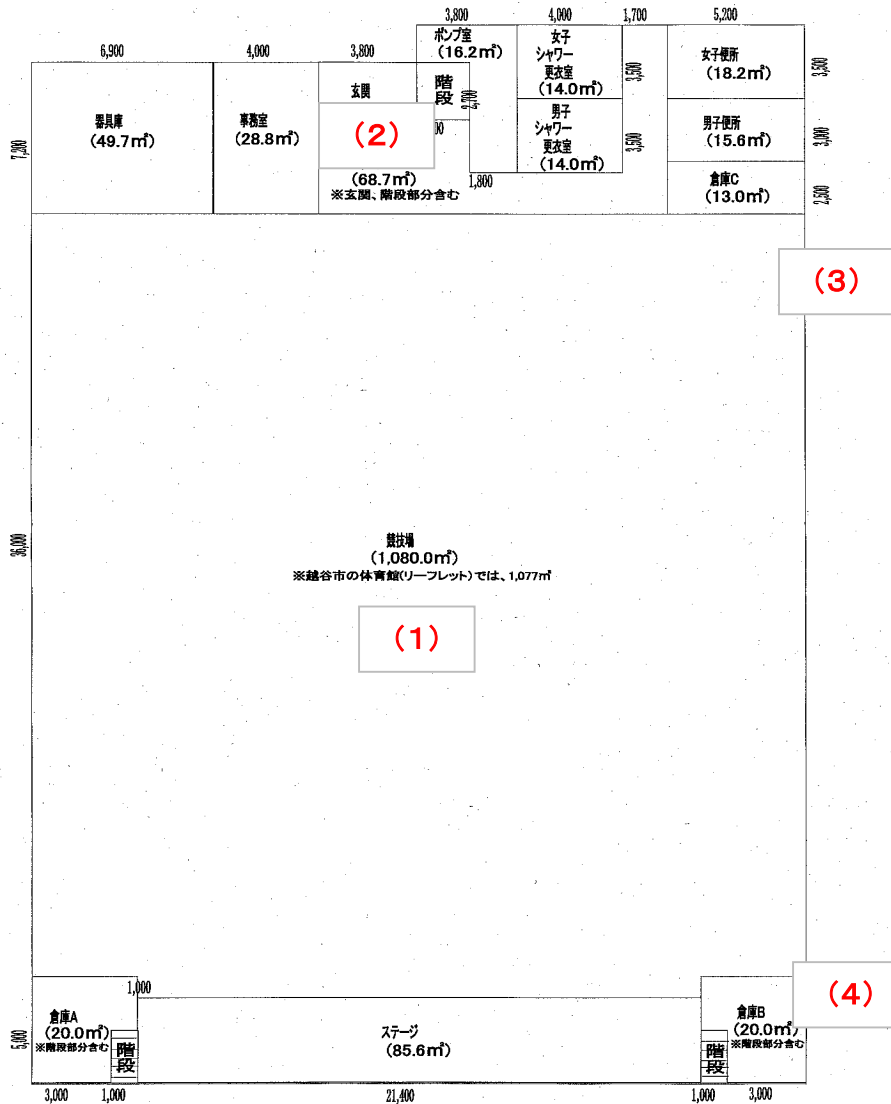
3,800 4,000 1,700 5,200

6,900 4,000 3,800

ポンプ室
（16.2㎡）

女子
シャワー
更衣室
（14.0㎡）

3,500

女子便所
（18.2㎡）

3,500

7,300

器具庫
（49.7㎡）

事務室
（28.8㎡）

玄関

階段

2,700

(2)

男子
シャワー
更衣室
（14.0㎡）

3,500

男子便所
（15.6㎡）

3,000

（68.7㎡）
※玄関、階段部分含む

1,800

倉庫C
（13.0㎡）

2,500

(3)

36,000

競技場
（1,080.0㎡）
※越谷市の体育館(リーフレット)では、1,077㎡

(1)

1,000

(4)

5,000

倉庫A
（20.0㎡）
※階段部分含む

階段

ステージ
（85.6㎡）

階段

倉庫B
（20.0㎡）
※階段部分含む

3,000 1,000 21,400 1,000 3,000